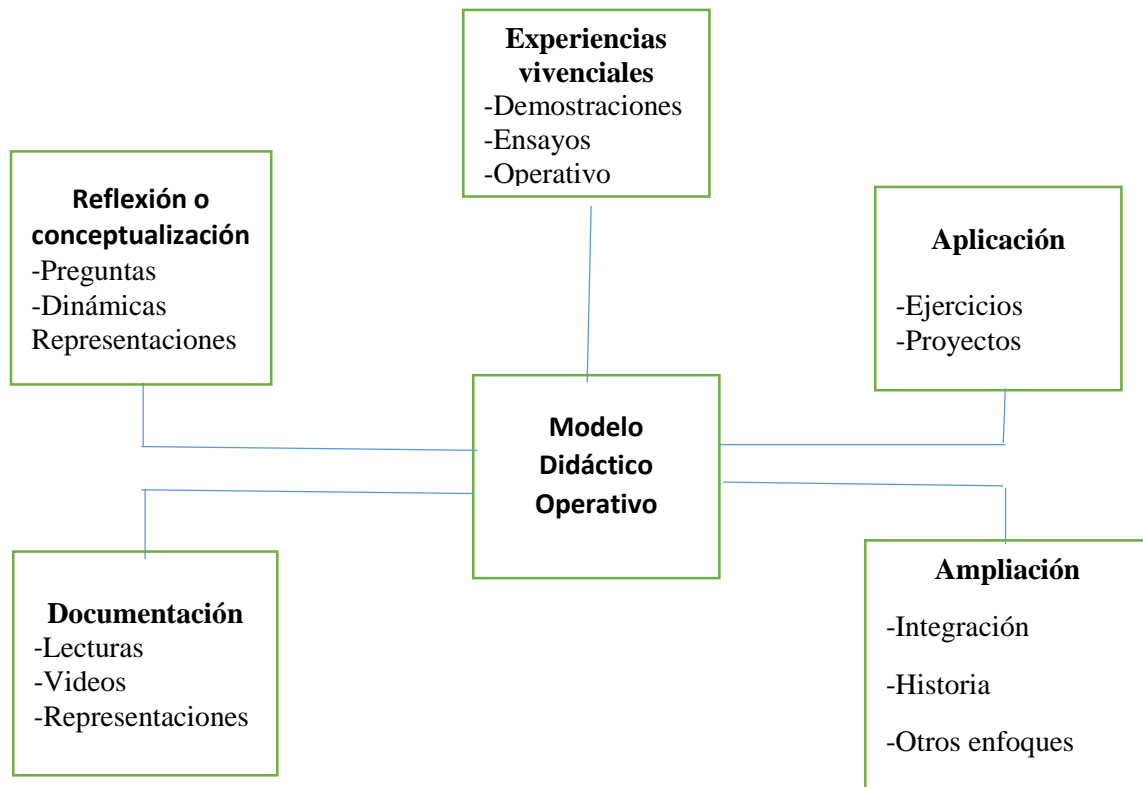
Experiencias vivenciales
-Demostraciones
-Ensayos
-Operativo

Reflexión o conceptualización
-Preguntas
-Dinámicas
Representaciones

Aplicación
-Ejercicios
-Proyectos

Modelo Didáctico Operativo

Documentación
-Lecturas
-Videos
-Representaciones

Ampliación
-Integración
-Historia
-Otros enfoques